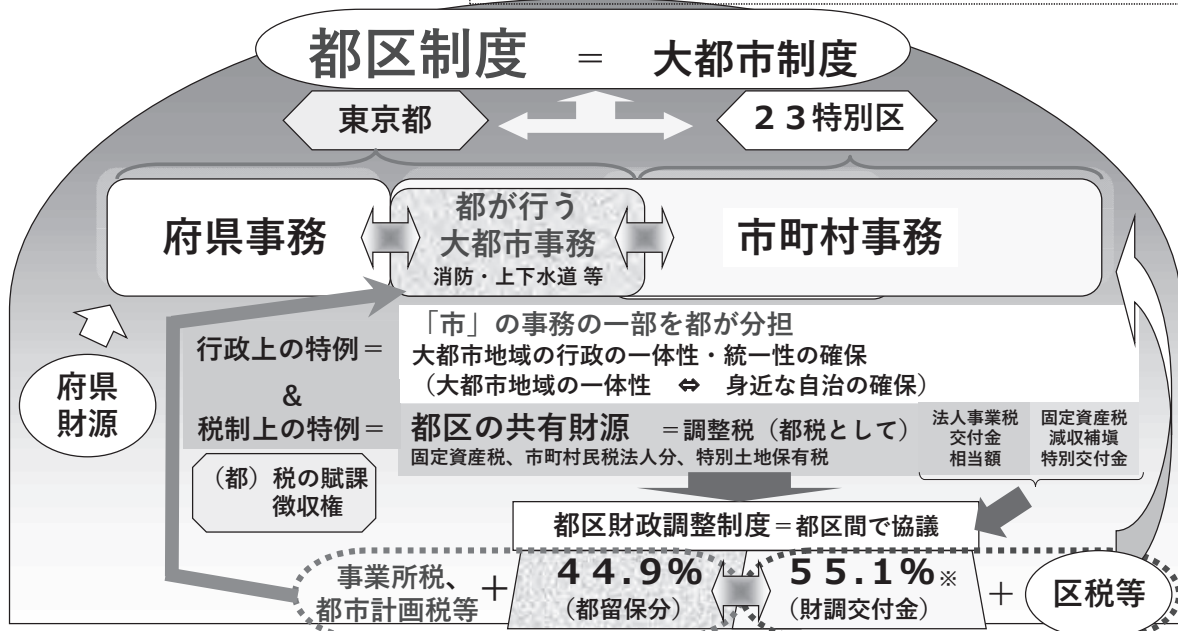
都区制度 ＝ 大都市制度

東京都

２３特別区

府県事務

都が行う
大都市事務
消防・上下水道 等

市町村事務

府県
財源

行政上の特例＝

&

税制上の特例＝

「市」の事務の一部を都が分担
大都市地域の行政の一体性・統一性の確保
（大都市地域の一体性 ⇔ 身近な自治の確保）

都区の共有財源 ＝調整税（都税として）
固定資産税、市町村民税法人分、特別土地保有税

法人事業税
交付金
相当額

固定資産税
減収補塡
特別交付金

（都）税の賦課
徴収権

都区財政調整制度＝都区間で協議

事業所税、
都市計画税等

＋

４４.９％
（都留保分）

５５.１％※
（財調交付金）

＋

区税等